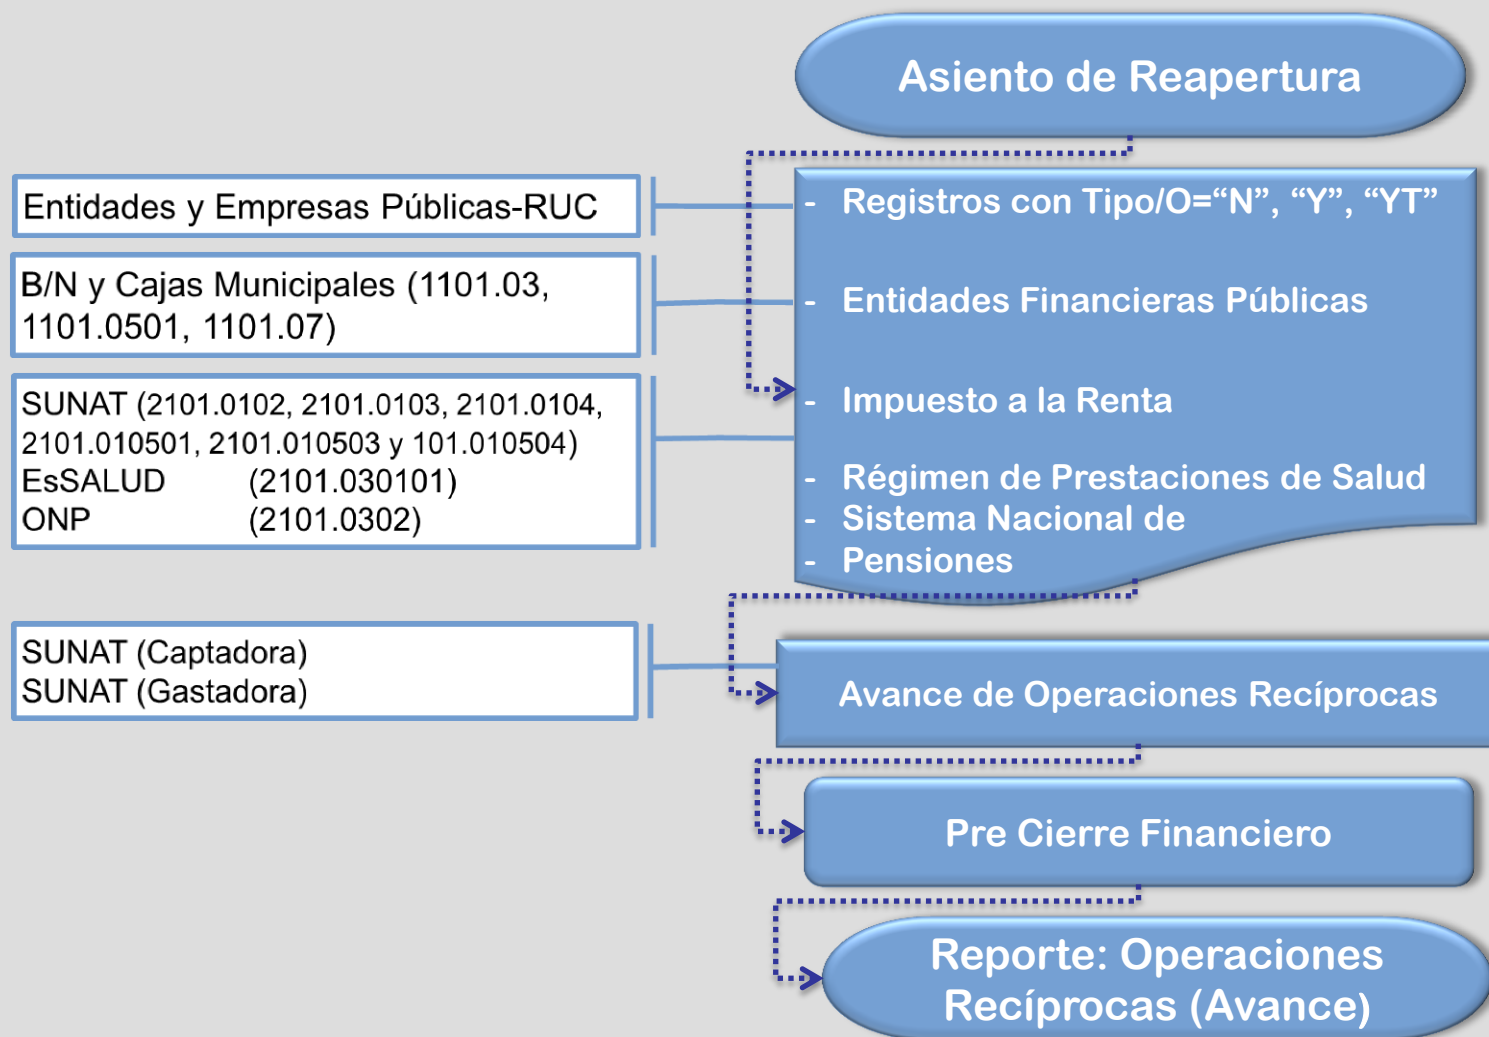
Asiento de Reapertura

Entidades y Empresas Públicas-RUC

B/N y Cajas Municipales (1101.03, 1101.0501, 1101.07)

SUNAT (2101.0102, 2101.0103, 2101.0104, 2101.010501, 2101.010503 y 101.010504)
EsSALUD (2101.030101)
ONP (2101.0302)

- Registros con Tipo/O=“N”, “Y”, “YT”
- Entidades Financieras Públicas
- Impuesto a la Renta
- Régimen de Prestaciones de Salud
- Sistema Nacional de
- Pensiones

SUNAT (Captadora)
SUNAT (Gastadora)

Avance de Operaciones Recíprocas

Pre Cierre Financiero

Reporte: Operaciones Recíprocas (Avance)